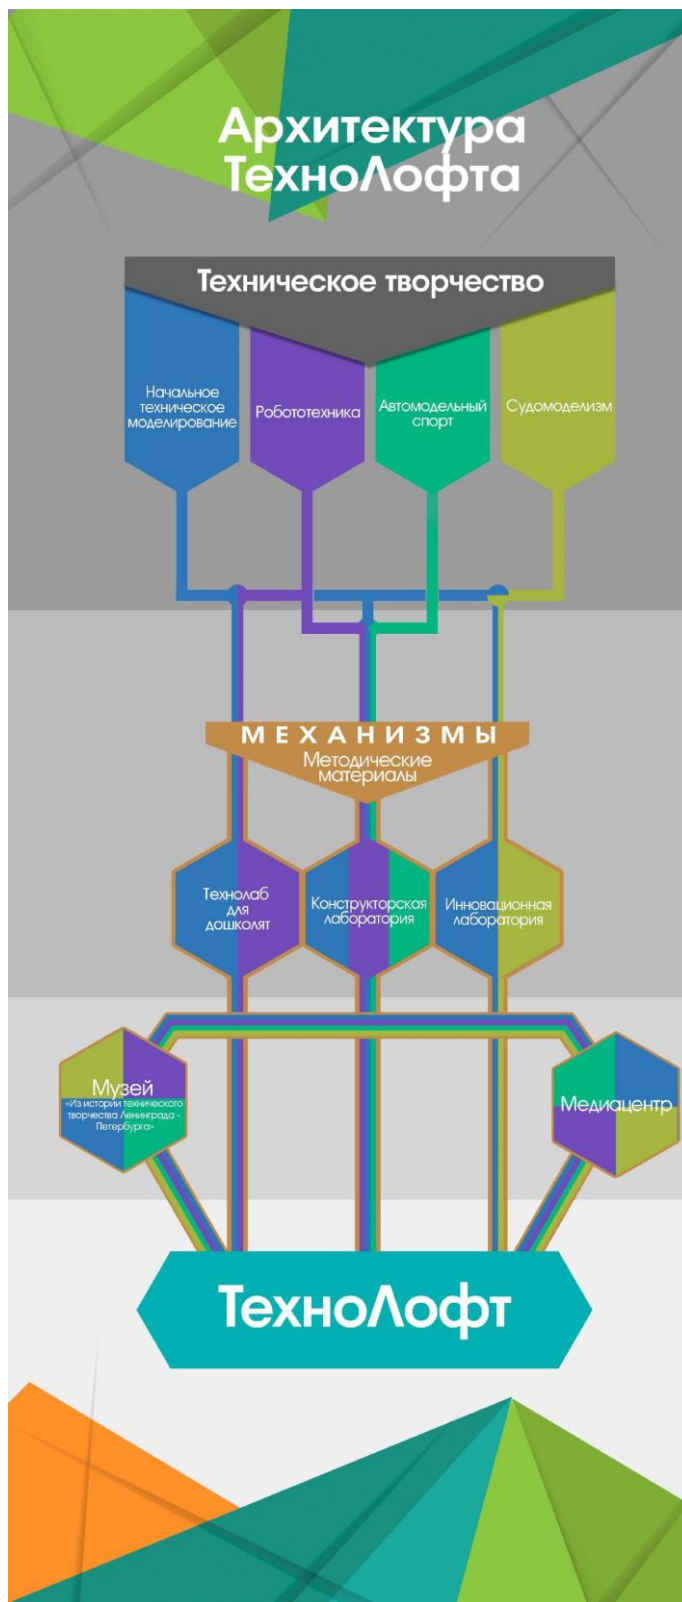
Архитектура ТехноЛофта

Техническое творчество

Начальное техническое моделирование

Робототехника

Автомодельный спорт

Судомоделизм

МЕХАНИЗМЫ
Методические материалы

Технолаб для дошколят

Конструкторская лаборатория

Инновационная лаборатория

Музей
«Из истории технического творчества Ленинграда - Петербурга»

Медиацентр

ТехноЛофт